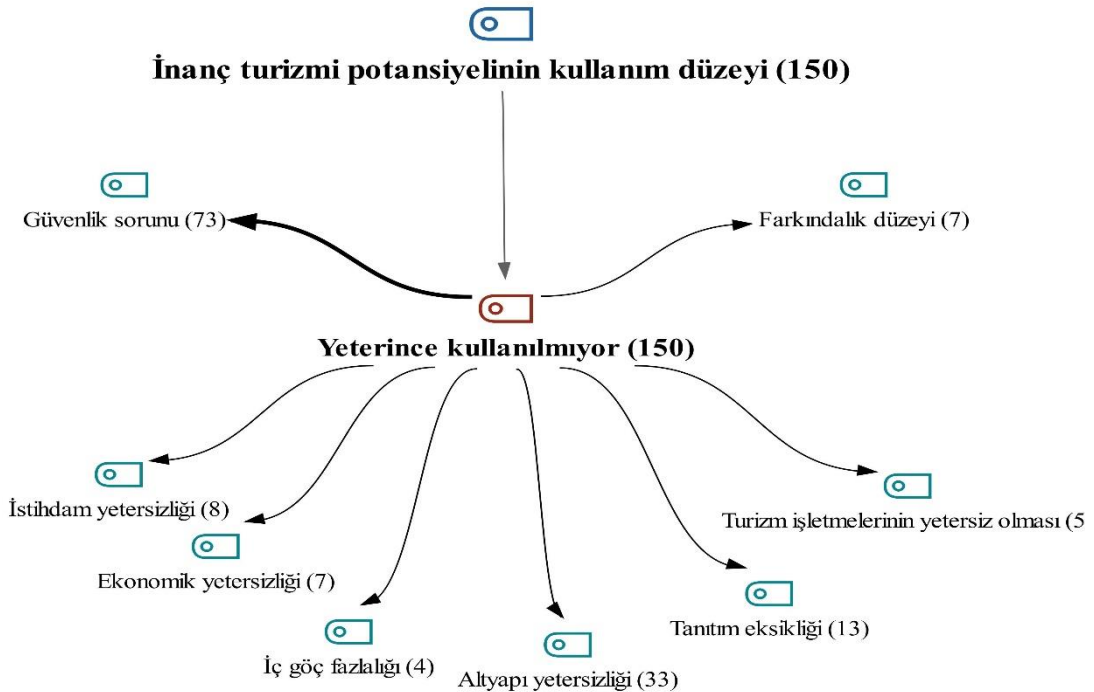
İnanç turizmi potansiyelinin kullanım düzeyi (150)

Güvenlik sorunu (73)

Farkındalık düzeyi (7)

Yeterince kullanılmıyor (150)

İstihdam yetersizliği (8)

Ekonomik yetersizliği (7)

İç göç fazlalığı (4)

Altyapı yetersizliği (33)

Tanıtım eksikliği (13)

Turizm işletmelerinin yetersiz olması (5